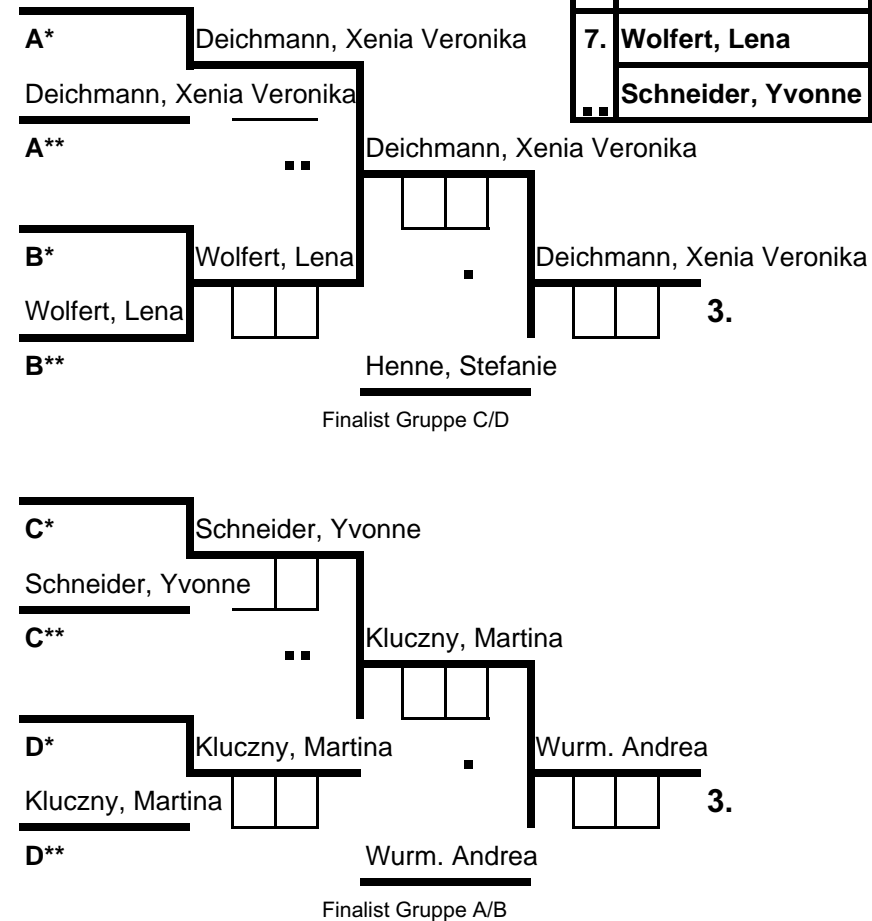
| 7. | Wolfert, Lena |
|---|---|
| .. | Schneider, Yvonne |

A*

Deichmann, Xenia Veronika

Deichmann, Xenia Veronika

A**

..

Deichmann, Xenia Veronika

B*

Wolfert, Lena

.

Deichmann, Xenia Veronika

Wolfert, Lena

3.

B**

Henne, Stefanie

Finalist Gruppe C/D

C*

Schneider, Yvonne

Schneider, Yvonne

C**

..

Kluczny, Martina

D*

Kluczny, Martina

.

Wurm. Andrea

Kluczny, Martina

3.

D**

Wurm. Andrea

Finalist Gruppe A/B